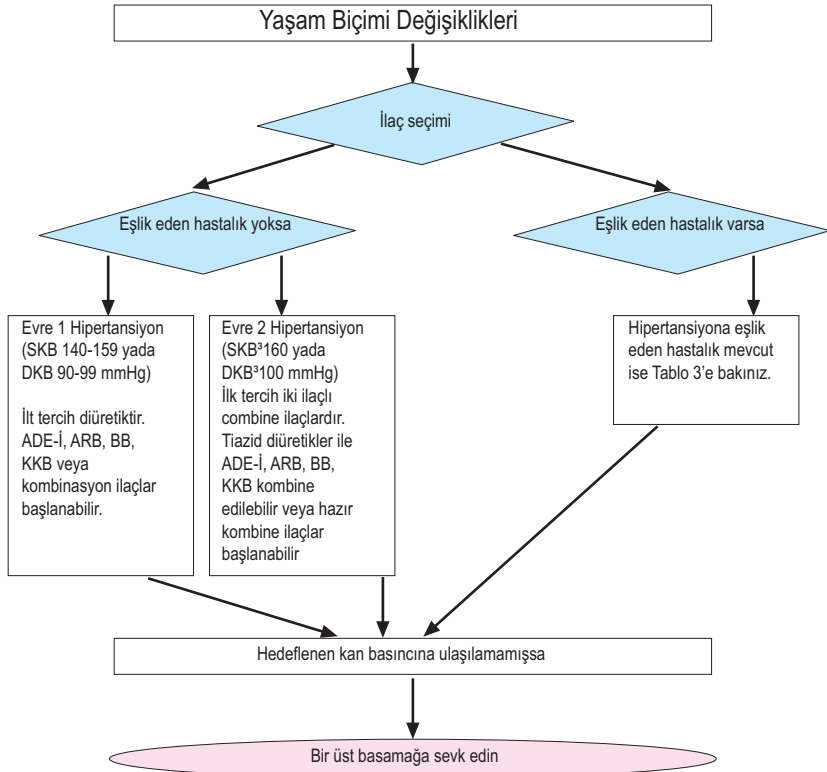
Yaşam Biçimi Değişiklikleri

İlaç seçimi

Eşlik eden hastalık yoksa

Eşlik eden hastalık varsa

Evre 1 Hipertansiyon (SKB 140-159 yada DKB 90-99 mmHg)

İlt tercih diüretiktir. ADE-İ, ARB, BB, KKB veya kombinasyon ilaçlar başlanabilir.

Evre 2 Hipertansiyon (SKB³160 yada DKB³100 mmHg) İlk tercih iki ilaçlı combine ilaçlardır. Tiazid diüretikler ile ADE-İ, ARB, BB, KKB kombine edilebilir veya hazır kombine ilaçlar başlanabilir

Hipertansiyona eşlik eden hastalık mevcut ise Tablo 3'e bakınız.

Hedeflenen kan basıncına ulaşılamamışsa

Bir üst basamağa sevk edin